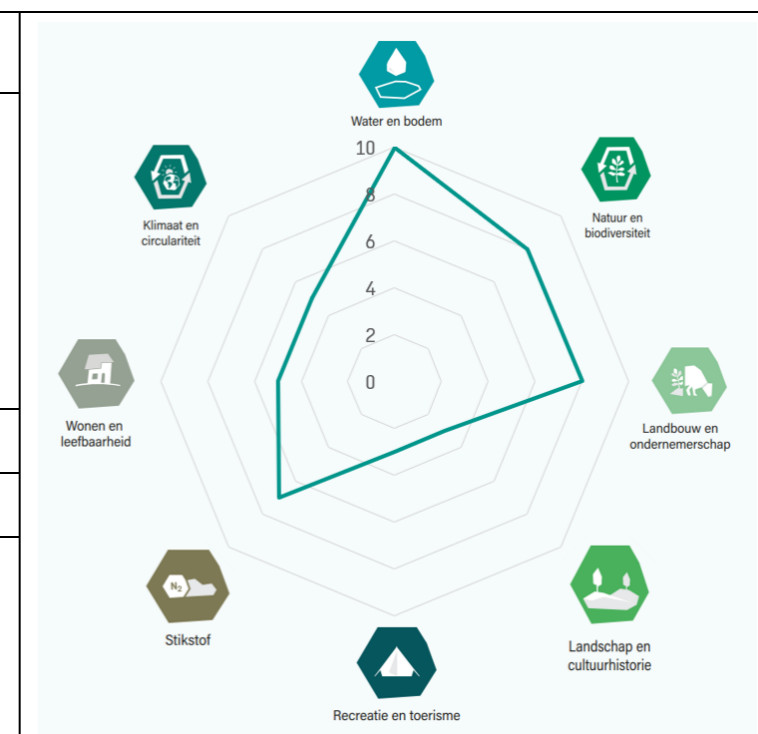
Water en bodem

10

8

6

4

2

0

Natuur en biodiversiteit

Landbouw en ondernemerschap

Landschap en cultuurhistorie

Recreatie en toerisme

$N_2$

Stikstof

Wonen en leefbaarheid

Klimaat en circulariteit